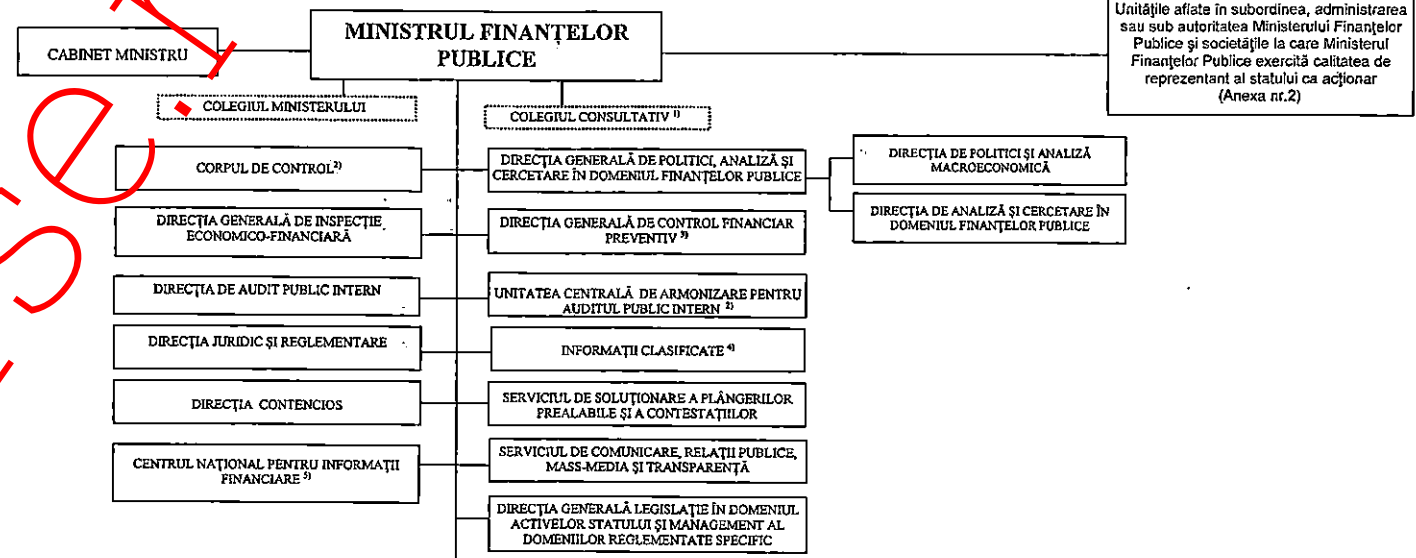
MINISTRUL FINANȚELOR PUBLICE

CABINET MINISTRU

Unitățile aflate în subordinea, administrarea sau sub autoritatea Ministerului Finanțelor Publice și societățile la care Ministerul Finanțelor Publice exercită calitatea de reprezentant al statului ca acționar (Anexa nr.2)

COLEGIUL MINISTERULUI

COLEGIUL CONSULTATIV $^{1)}$

CORPUL DE CONTROL $^{2)}$

DIRECȚIA GENERALĂ DE POLITICI, ANALIZĂ ȘI CERCETARE ÎN DOMENIUL FINANȚELOR PUBLICE

DIRECȚIA DE POLITICI ȘI ANALIZĂ MACROECONOMICĂ

DIRECȚIA DE ANALIZĂ ȘI CERCETARE ÎN DOMENIUL FINANȚELOR PUBLICE

DIRECȚIA GENERALĂ DE INSPECȚIE ECONOMICO-FINANCIARĂ

DIRECȚIA GENERALĂ DE CONTROL FINANCIAR PREVENTIV $^{3)}$

DIRECȚIA DE AUDIT PUBLIC INTERN

UNITATEA CENTRALĂ DE ARMONIZARE PENTRU AUDITUL PUBLIC INTERN $^{2)}$

DIRECȚIA JURIDIC ȘI REGLEMENTARE

INFORMAȚII CLASIFICATE $^{4)}$

DIRECȚIA CONTENCIOS

SERVICIUL DE SOLUȚIONARE A PLÂNGERILOR PREALABILE ȘI A CONTESTAȚIILOR

CENTRUL NAȚIONAL PENTRU INFORMAȚII FINANCIARE $^{5)}$

SERVICIUL DE COMUNICARE, RELAȚII PUBLICE, MASS-MEDIA ȘI TRANSPARENȚĂ

DIRECȚIA GENERALĂ LEGISLAȚIE ÎN DOMENIUL ACTIVELOR STATULUI ȘI MANAGEMENT AL DOMENIILOR REGLEMENTATE SPECIFIC